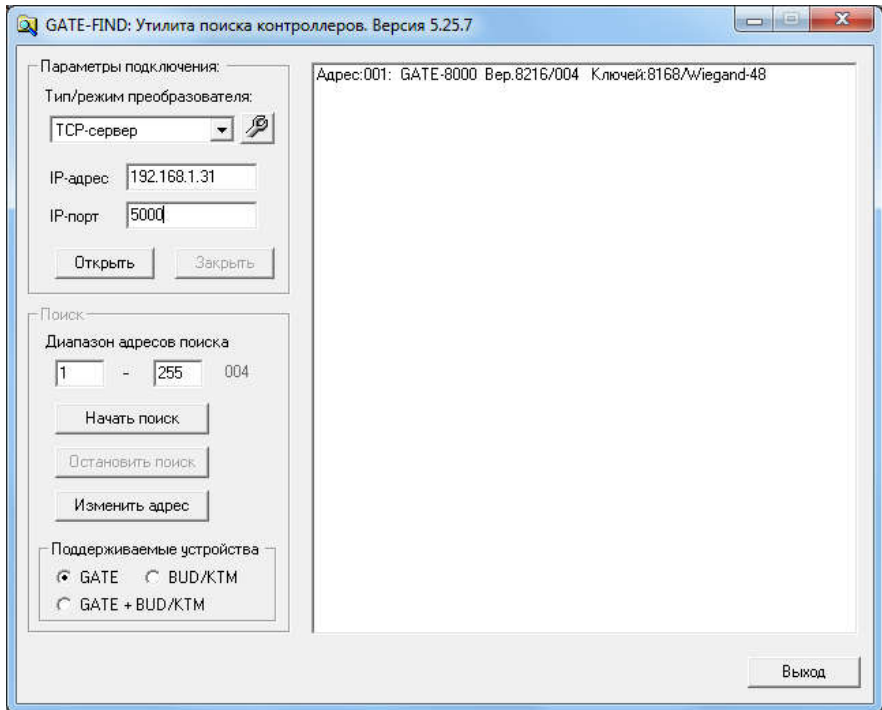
GATE-FIND: Утилита поиска контроллеров. Версия 5.25.7

Параметры подключения:
Тип/режим преобразователя:
TCP-сервер
IP-адрес 192.168.1.31
IP-порт 5000
Открыть
Закрыть

Поиск
Диапазон адресов поиска
1 - 255 004
Начать поиск
Остановить поиск
Изменить адрес

Поддерживаемые устройства
GATE
BUD/KTM
GATE + BUD/KTM

Адрес:001: GATE-8000 Вер.8216/004 Ключей:8168/Wiegand-48

Выход